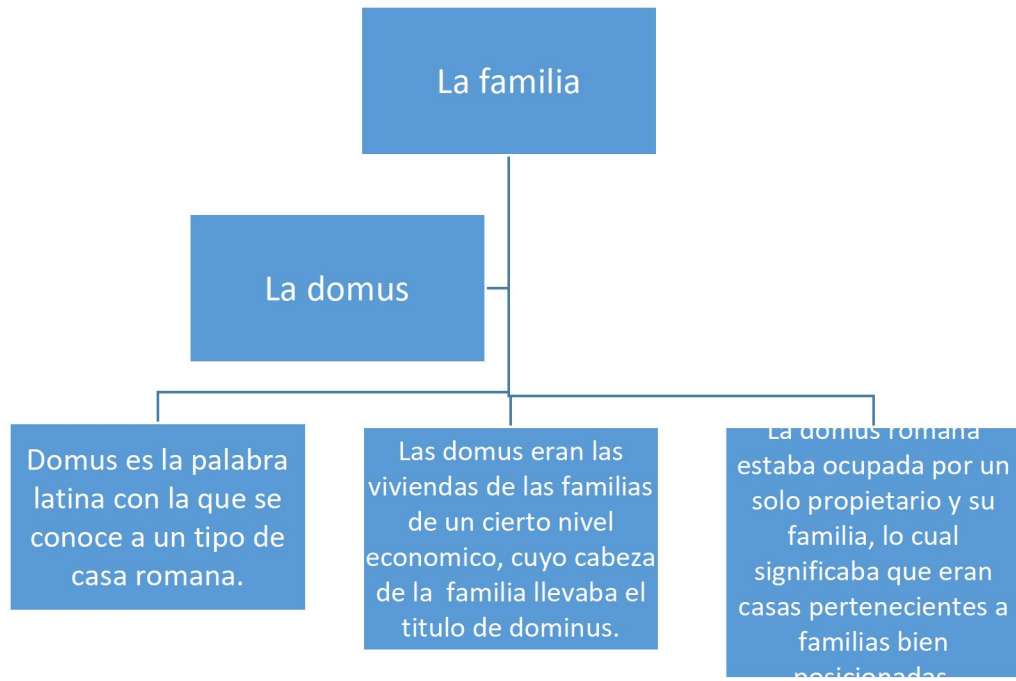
La familia

La domus

Domus es la palabra latina con la que se conoce a un tipo de casa romana.

Las domus eran las viviendas de las familias de un cierto nivel economico, cuyo cabeza de la familia llevaba el titulo de dominus.

La domus romana estaba ocupada por un solo propietario y su familia, lo cual significaba que eran casas pertenecientes a familias bien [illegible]